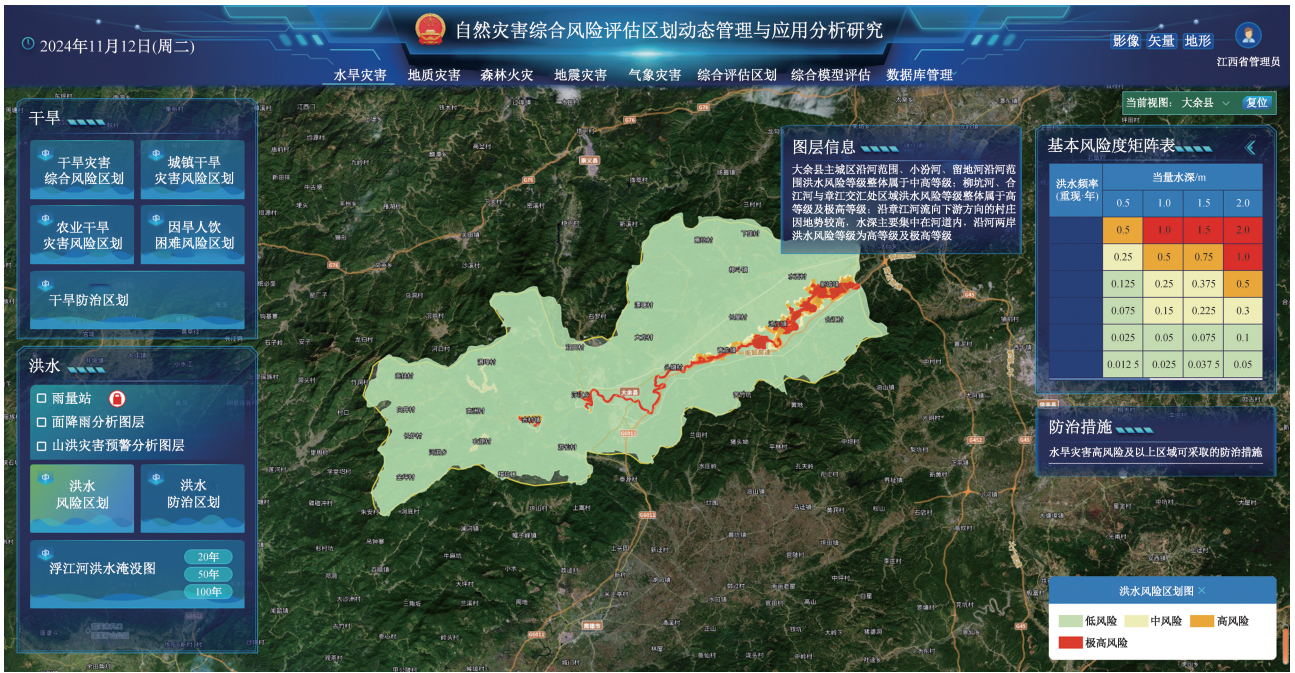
2024年11月12日(周二)

自然灾害综合风险评估区划动态管理与应用分析研究

影像 矢量 地形

江西省管理员

水旱灾害 地质灾害 森林火灾 地震灾害 气象灾害 综合评估区划 综合模型评估 数据库管理

当前视图: 大余县 复位

干旱

干旱灾害综合风险区划

城镇干旱灾害风险区划

农业干旱灾害风险区划

因旱人饮困难风险区划

干旱防治区划

洪水

雨量站

面降雨分析图层

山洪灾害预警分析图层

洪水风险区划

洪水防治区划

浮江河洪水淹没图

20年

50年

100年

图层信息

大余县主城区沿河范围、小汾河、留地河沿河范围洪水风险等级整体属于中高等级；柳坑河、合江河与章江交汇处区域洪水风险等级整体属于高等级及极高等级；沿章江河流向下游方向的村庄因地势较高，水深主要集中在河道内，沿河两岸洪水风险等级为高等级及极高等级

基本风险度矩阵表

| 洪水频率(重现/年) | 当量水深/m | | | |
|---|---|---|---|---|
| | 0.5 | 1.0 | 1.5 | 2.0 |
| | 0.5 | 1.0 | 1.5 | 2.0 |
| | 0.25 | 0.5 | 0.75 | 1.0 |
| | 0.125 | 0.25 | 0.375 | 0.5 |
| | 0.075 | 0.15 | 0.225 | 0.3 |
| | 0.025 | 0.05 | 0.075 | 0.1 |
| | 0.012 5 | 0.025 | 0.037 5 | 0.05 |

防治措施

水旱灾害高风险及以上区域可采取的防治措施

洪水风险区划图

低风险 中风险 高风险

极高风险